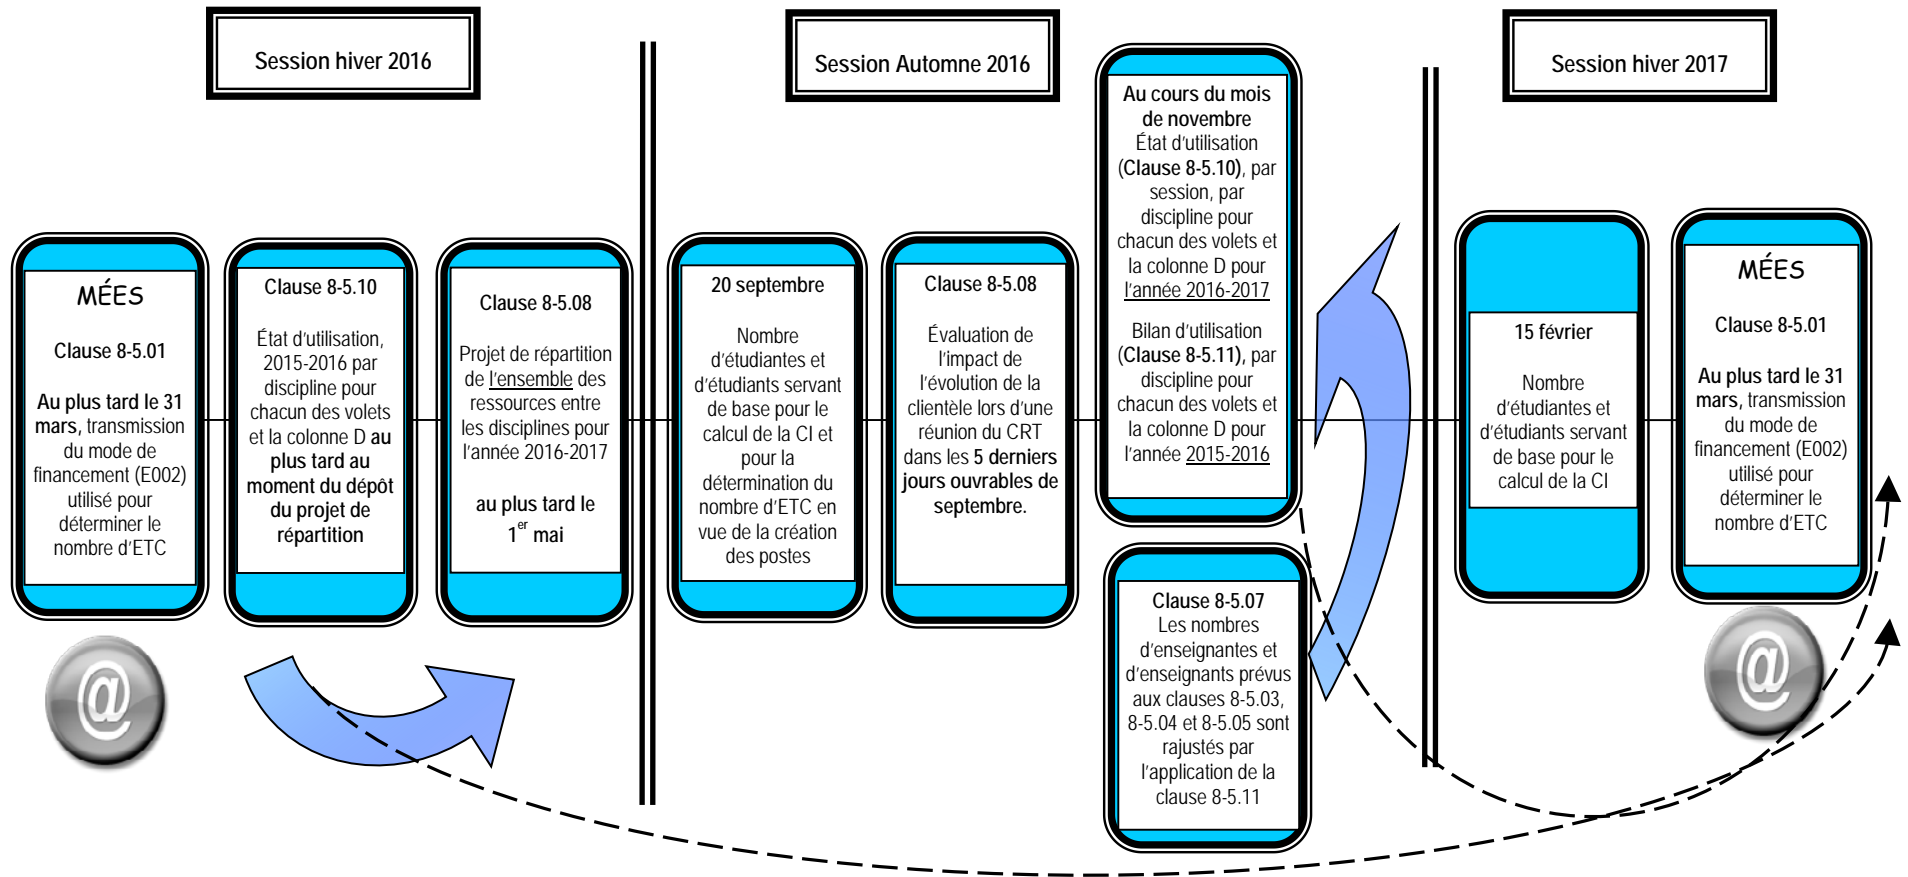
Session hiver 2016

Session Automne 2016

Session hiver 2017

MÉES

Clause 8-5.01

**Au plus tard le 31 mars**, transmission du mode de financement (E002) utilisé pour déterminer le nombre d'ETC

Clause 8-5.10

État d'utilisation, 2015-2016 par discipline pour chacun des volets et la colonne D **au plus tard au moment du dépôt du projet de répartition**

Clause 8-5.08

Projet de répartition de l'ensemble des ressources entre les disciplines pour l'année 2016-2017

**au plus tard le 1$^{er}$ mai**

20 septembre

Nombre d'étudiantes et d'étudiants servant de base pour le calcul de la CI et pour la détermination du nombre d'ETC en vue de la création des postes

Clause 8-5.08

Évaluation de l'impact de l'évolution de la clientèle lors d'une réunion du CRT dans les **5 derniers jours ouvrables de septembre.**

**Au cours du mois de novembre**
État d'utilisation (**Clause 8-5.10**), par session, par discipline pour chacun des volets et la colonne D pour l'année 2016-2017

Bilan d'utilisation (**Clause 8-5.11**), par discipline pour chacun des volets et la colonne D pour l'année 2015-2016

Clause 8-5.07
Les nombres d'enseignantes et d'enseignants prévus aux clauses 8-5.03, 8-5.04 et 8-5.05 sont rajustés par l'application de la clause 8-5.11

15 février

Nombre d'étudiantes et d'étudiants servant de base pour le calcul de la CI

MÉES

Clause 8-5.01

**Au plus tard le 31 mars**, transmission du mode de financement (E002) utilisé pour déterminer le nombre d'ETC

@

@